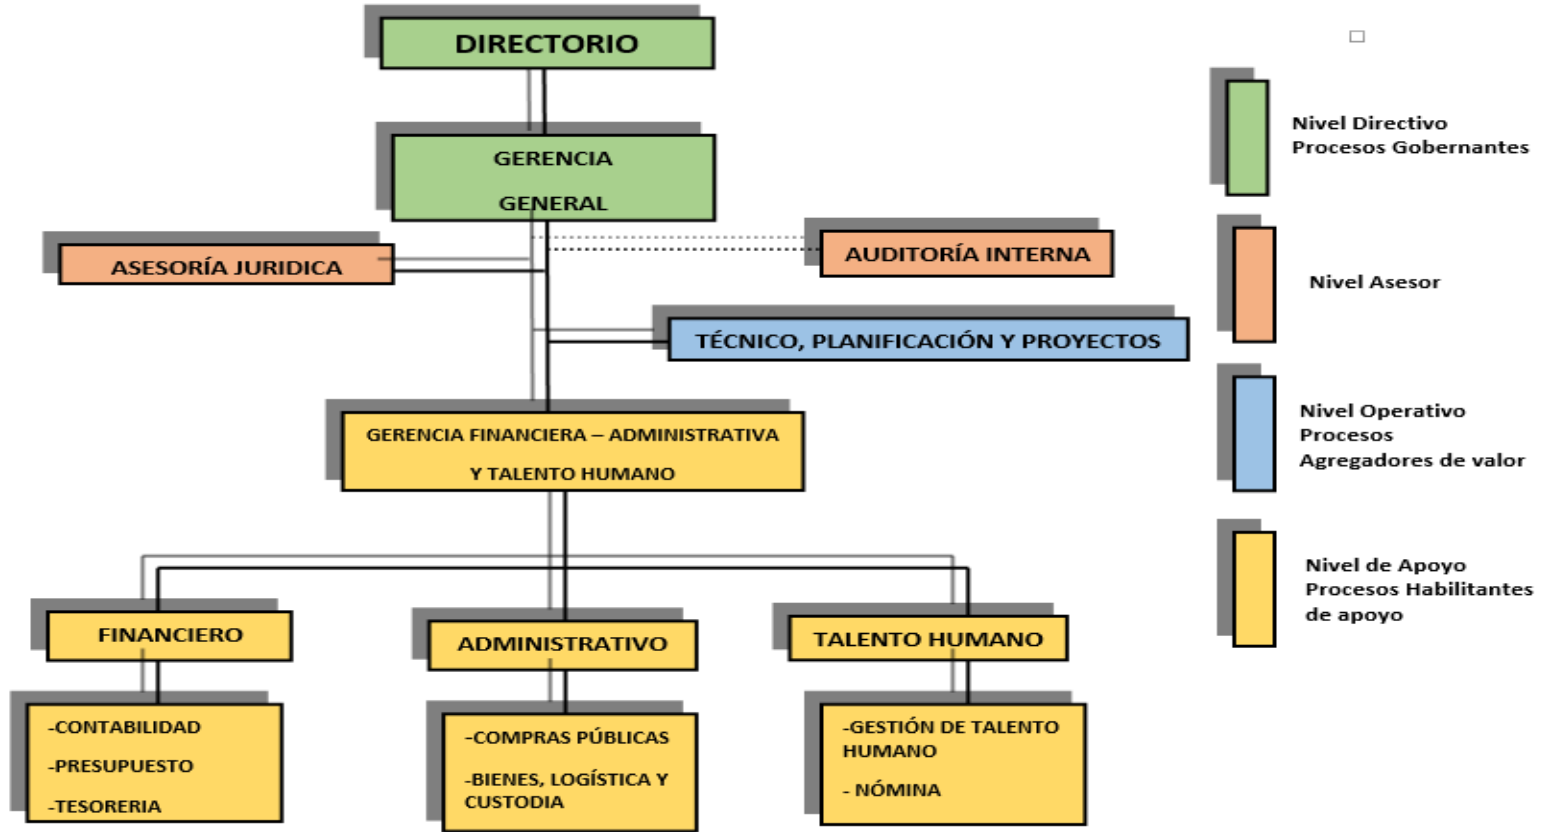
DIRECTORIO

GERENCIA GENERAL

ASESORÍA JURIDICA

AUDITORÍA INTERNA

TÉCNICO, PLANIFICACIÓN Y PROYECTOS

GERENCIA FINANCIERA – ADMINISTRATIVA Y TALENTO HUMANO

FINANCIERO

ADMINISTRATIVO

TALENTO HUMANO

-CONTABILIDAD
-PRESUPUESTO
-TESORERIA

-COMPRAS PÚBLICAS
-BIENES, LOGÍSTICA Y CUSTODIA

-GESTIÓN DE TALENTO HUMANO
- NÓMINA

Nivel Directivo
Procesos Gobernantes

Nivel Asesor

Nivel Operativo
Procesos
Agregadores de valor

Nivel de Apoyo
Procesos Habilitantes de apoyo